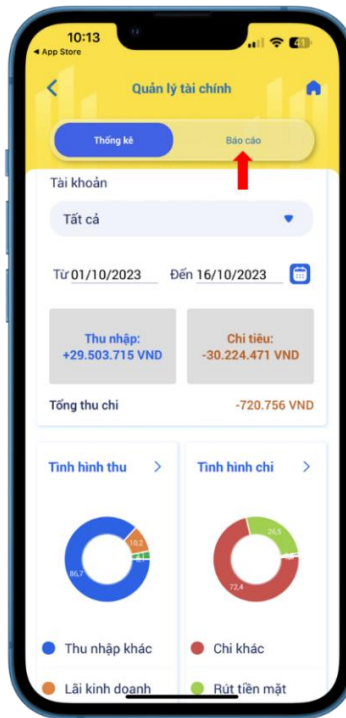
10:13
◂ App Store
41

Quản lý tài chính

Thống kê
Báo cáo

Tài khoản

Tất cả

Từ 01/10/2023
Đến 16/10/2023

Thu nhập:
+29.503.715 VND

Chi tiêu:
-30.224.471 VND

Tổng thu chi
-720.756 VND

Tình hình thu

10,3
86,7

Tình hình chi

26,5
72,4

Thu nhập khác
Lãi kinh doanh

Chi khác
Rút tiền mặt